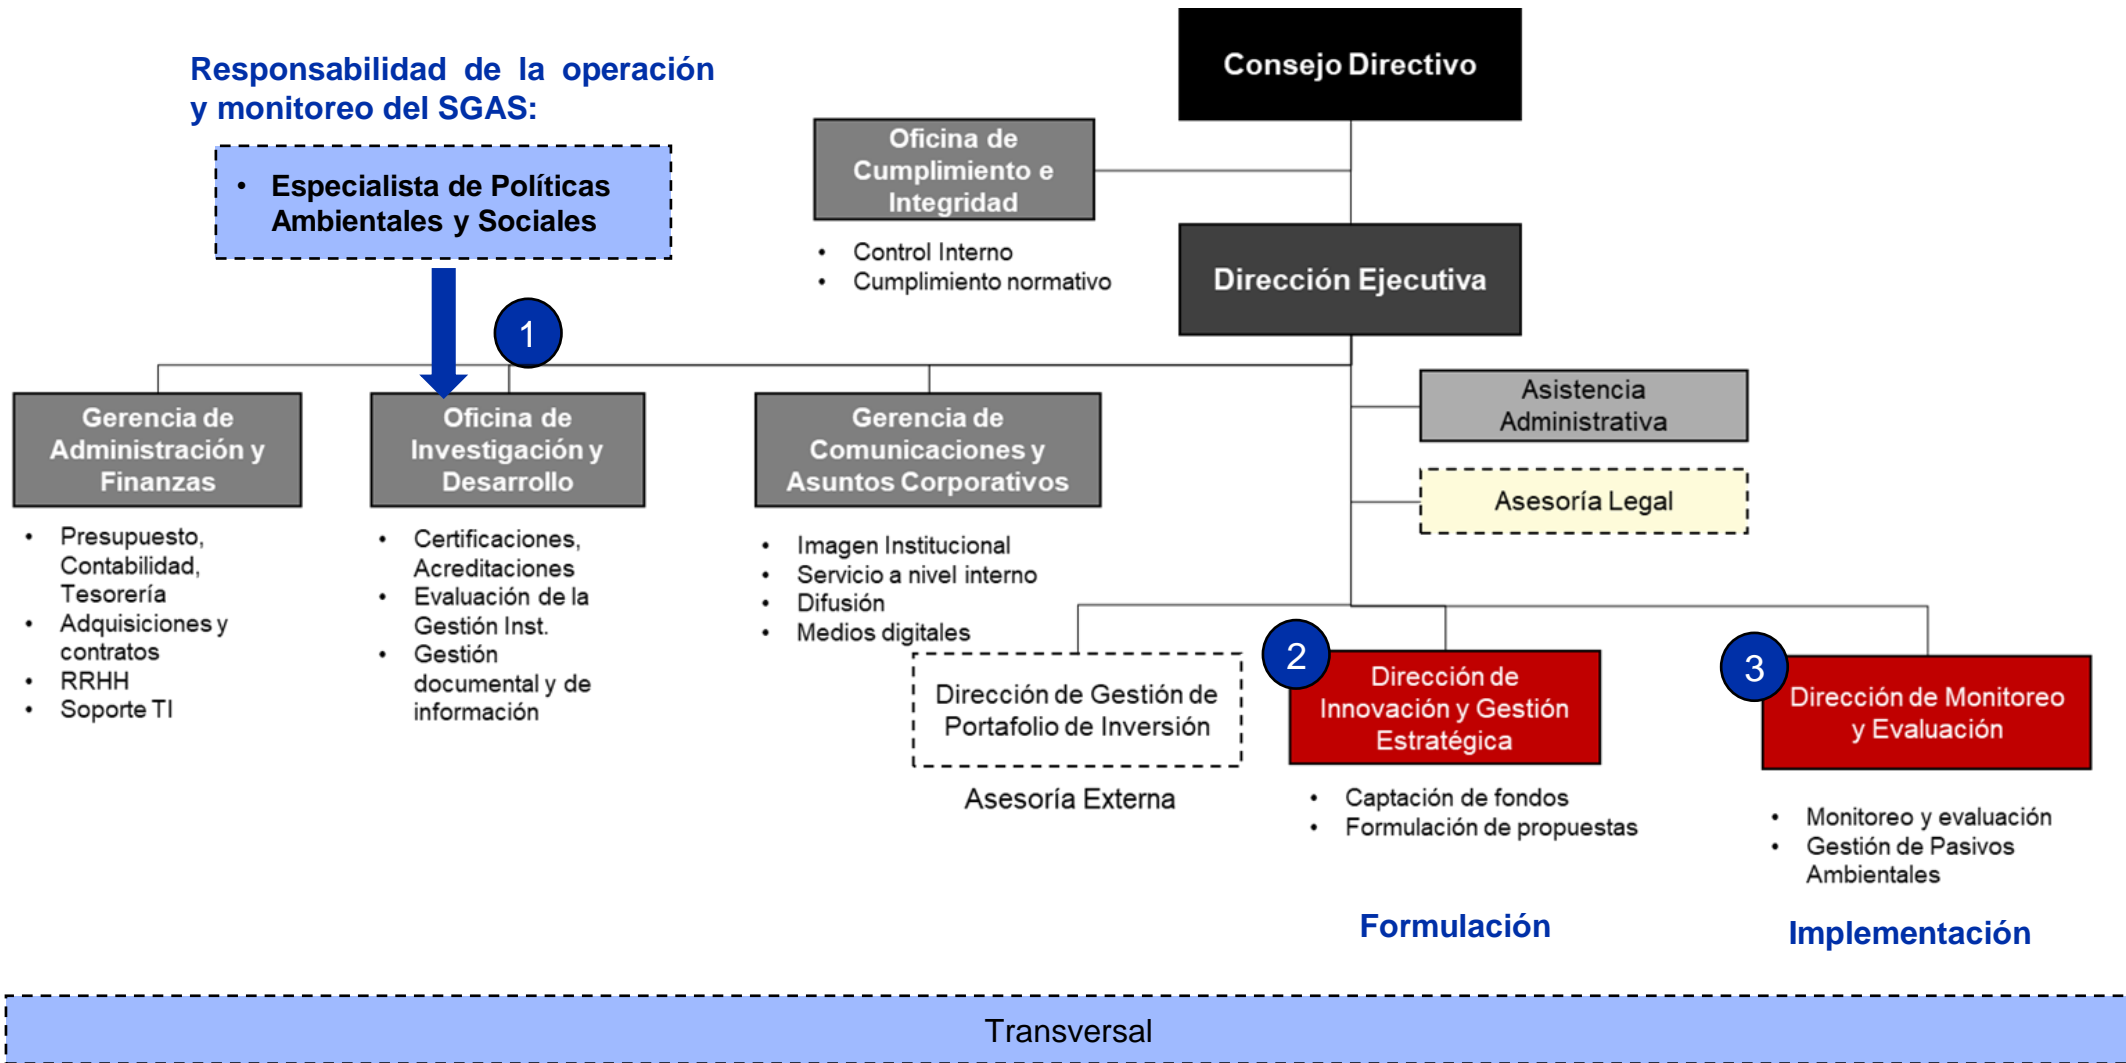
Responsabilidad de la operación y monitoreo del SGAS:

- Especialista de Políticas Ambientales y Sociales

Consejo Directivo

Oficina de Cumplimiento e Integridad

- Control Interno
- Cumplimiento normativo

Dirección Ejecutiva

1

Gerencia de Administración y Finanzas

- Presupuesto, Contabilidad, Tesorería
- Adquisiciones y contratos
- RRHH
- Soporte TI

Oficina de Investigación y Desarrollo

- Certificaciones, Acreditaciones
- Evaluación de la Gestión Inst.
- Gestión documental y de información

Gerencia de Comunicaciones y Asuntos Corporativos

- Imagen Institucional
- Servicio a nivel interno
- Difusión
- Medios digitales

Asistencia Administrativa

Asesoría Legal

Dirección de Gestión de Portafolio de Inversión

Asesoría Externa

2

Dirección de Innovación y Gestión Estratégica

- Captación de fondos
- Formulación de propuestas

Formulación

3

Dirección de Monitoreo y Evaluación

- Monitoreo y evaluación
- Gestión de Pasivos Ambientales

Implementación

Transversal